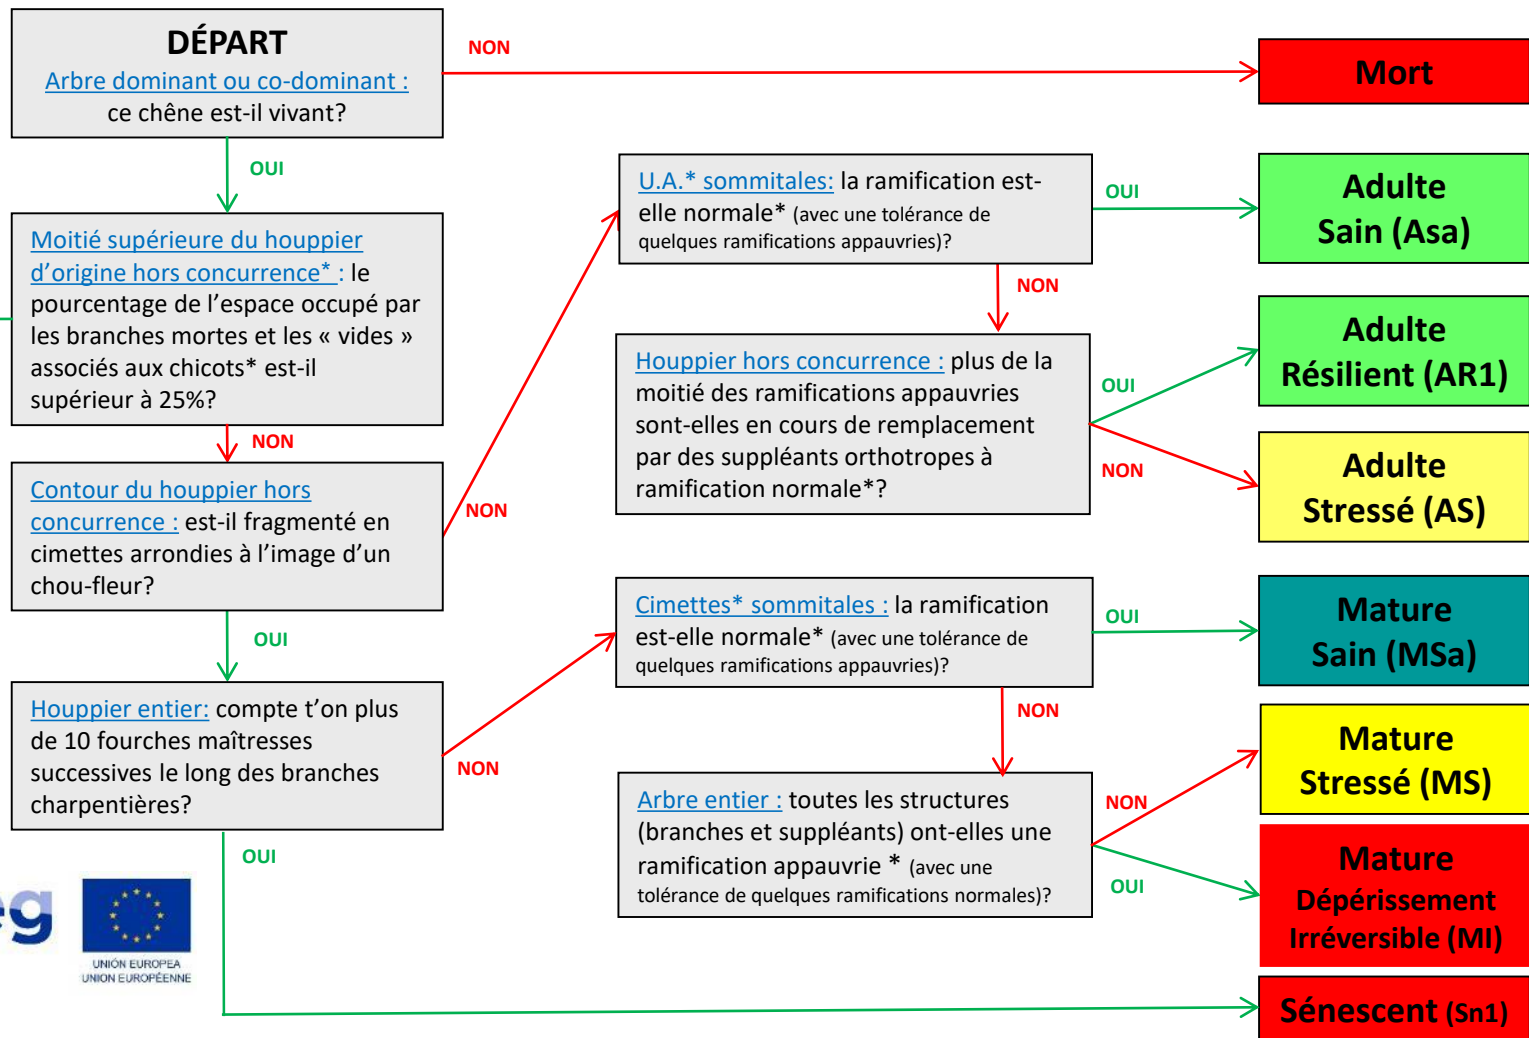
DÉPART
Arbre dominant ou co-dominant : ce chêne est-il vivant?

NON

Mort

OUI

Moitié supérieure du houppier d'origine hors concurrence* : le pourcentage de l'espace occupé par les branches mortes et les « vides » associés aux chicots* est-il supérieur à 25%?

NON

Contour du houppier hors concurrence : est-il fragmenté en cimettes arrondies à l'image d'un chou-fleur?

NON

OUI

Houppier entier: compte t'on plus de 10 fourches maîtresses successives le long des branches charpentières?

NON

OUI

U.A.* sommitales: la ramification est-elle normale* (avec une tolérance de quelques ramifications appauvries)?

OUI

Adulte Sain (Asa)

NON

Houppier hors concurrence : plus de la moitié des ramifications appauvries sont-elles en cours de remplacement par des suppléants orthotropes à ramification normale*?

OUI

Adulte Résilient (AR1)

NON

Adulte Stressé (AS)

Cimettes* sommitales : la ramification est-elle normale* (avec une tolérance de quelques ramifications appauvries)?

OUI

Mature Sain (MSa)

NON

Arbre entier : toutes les structures (branches et suppléants) ont-elles une ramification appauvrie * (avec une tolérance de quelques ramifications normales)?

NON

Mature Stressé (MS)

OUI

Mature Dépérissement Irréversible (MI)

Sénescent (Sn1)

eg

UNIÓN EUROPEA
UNION EUROPÉENNE